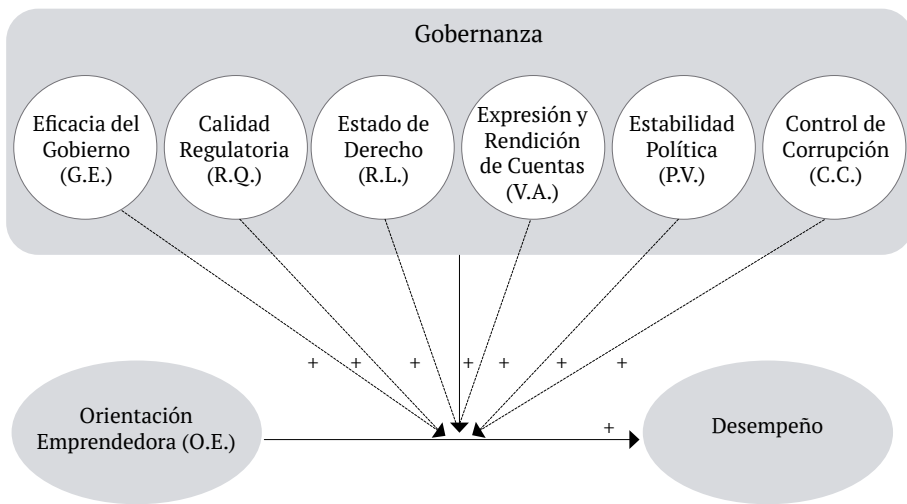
Gobernanza

Eficacia del Gobierno (G.E.)

Calidad Regulatoria (R.Q.)

Estado de Derecho (R.L.)

Expresión y Rendición de Cuentas (V.A.)

Estabilidad Política (P.V.)

Control de Corrupción (C.C.)

+ + + + + + +

Orientación Emprendedora (O.E.)

+

Desempeño